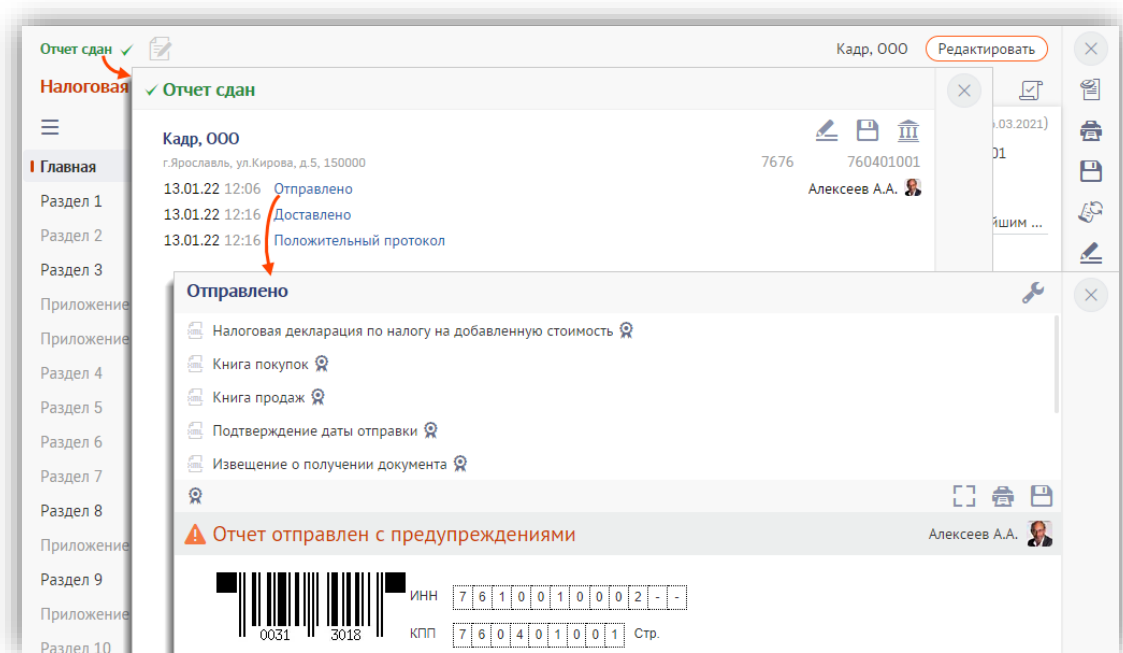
Отчет сдан ✓

Кадр, ООО Редактировать

Налоговая

Главная
Раздел 1
Раздел 2
Раздел 3
Приложение
Приложение
Раздел 4
Раздел 5
Раздел 6
Раздел 7
Раздел 8
Приложение
Раздел 9
Приложение
Раздел 10

✓ Отчет сдан

Кадр, ООО
г.Ярославль, ул.Кирова, д.5, 150000 7676 760401001

13.01.22 12:06 Отправлено Алексеев А.А.
13.01.22 12:16 Доставлено
13.01.22 12:16 Положительный протокол

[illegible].03.2021)
01
йшим ...

Отправлено

Налоговая декларация по налогу на добавленную стоимость
Книга покупок
Книга продаж
Подтверждение даты отправки
Извещение о получении документа

Отчет отправлен с предупреждениями
Алексеев А.А.

0031 3018
ИНН 7 6 1 0 0 1 0 0 0 2 - -
КПП 7 6 0 4 0 1 0 0 1 Стр.